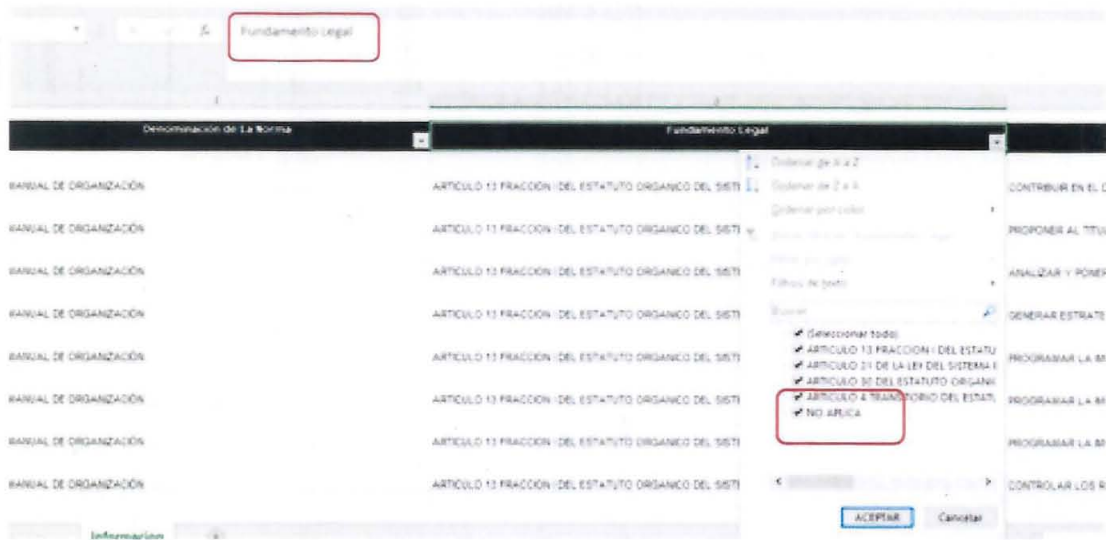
Fundamento Legal

| Denominación de La Norma | Fundamento Legal | |
|---|---|---|
| MANUAL DE ORGANIZACIÓN | ARTICULO 13 FRACCION I DEL ESTATUTO ORGANICO DEL SISTE | CONTRIBUIR EN EL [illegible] |
| MANUAL DE ORGANIZACIÓN | ARTICULO 13 FRACCION I DEL ESTATUTO ORGANICO DEL SISTE | PROPONER AL TITU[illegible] |
| MANUAL DE ORGANIZACIÓN | ARTICULO 13 FRACCION I DEL ESTATUTO ORGANICO DEL SISTE | ANALIZAR Y PONER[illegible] |
| MANUAL DE ORGANIZACIÓN | ARTICULO 13 FRACCION I DEL ESTATUTO ORGANICO DEL SISTE | GENERAR ESTRATE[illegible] |
| MANUAL DE ORGANIZACIÓN | ARTICULO 13 FRACCION I DEL ESTATUTO ORGANICO DEL SISTE | PROGRAMAR LA IM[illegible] |
| MANUAL DE ORGANIZACIÓN | ARTICULO 13 FRACCION I DEL ESTATUTO ORGANICO DEL SISTE | PROGRAMAR LA IM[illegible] |
| MANUAL DE ORGANIZACIÓN | ARTICULO 13 FRACCION I DEL ESTATUTO ORGANICO DEL SISTE | PROGRAMAR LA IM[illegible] |
| MANUAL DE ORGANIZACIÓN | ARTICULO 13 FRACCION I DEL ESTATUTO ORGANICO DEL SISTE | CONTROLAR LOS R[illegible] |

Ordenar de A a Z
Ordenar de Z a A
Ordenar por color
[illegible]
Filtros de texto
Buscar
(Seleccionar todo)
ARTICULO 13 FRACCION I DEL ESTATU
ARTICULO 21 DE LA LEY DEL SISTEMA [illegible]
ARTICULO 30 DEL ESTATUTO ORGANI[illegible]
ARTICULO 4 TRANSITORIO DEL ESTATU
NO APLICA
ACEPTAR
Cancelar

Informacion